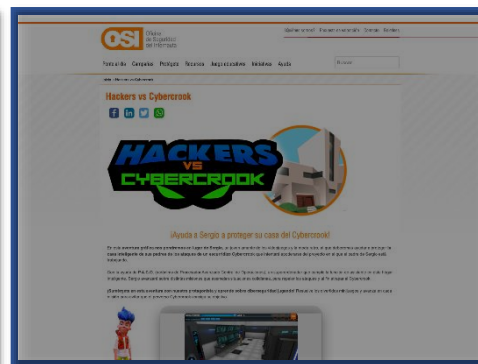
OSI Oficina de Seguridad del Internauta

Portada OSI · Campañas · Protégete · Recursos · Juegos educativos · Iniciativas · Ayuda

Buscar

Hackers vs Cybercrook

HACKERS VS CYBERCROOK

¡Ayuda a Sergio a proteger su casa del Cybercrook!

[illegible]

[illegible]

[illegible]